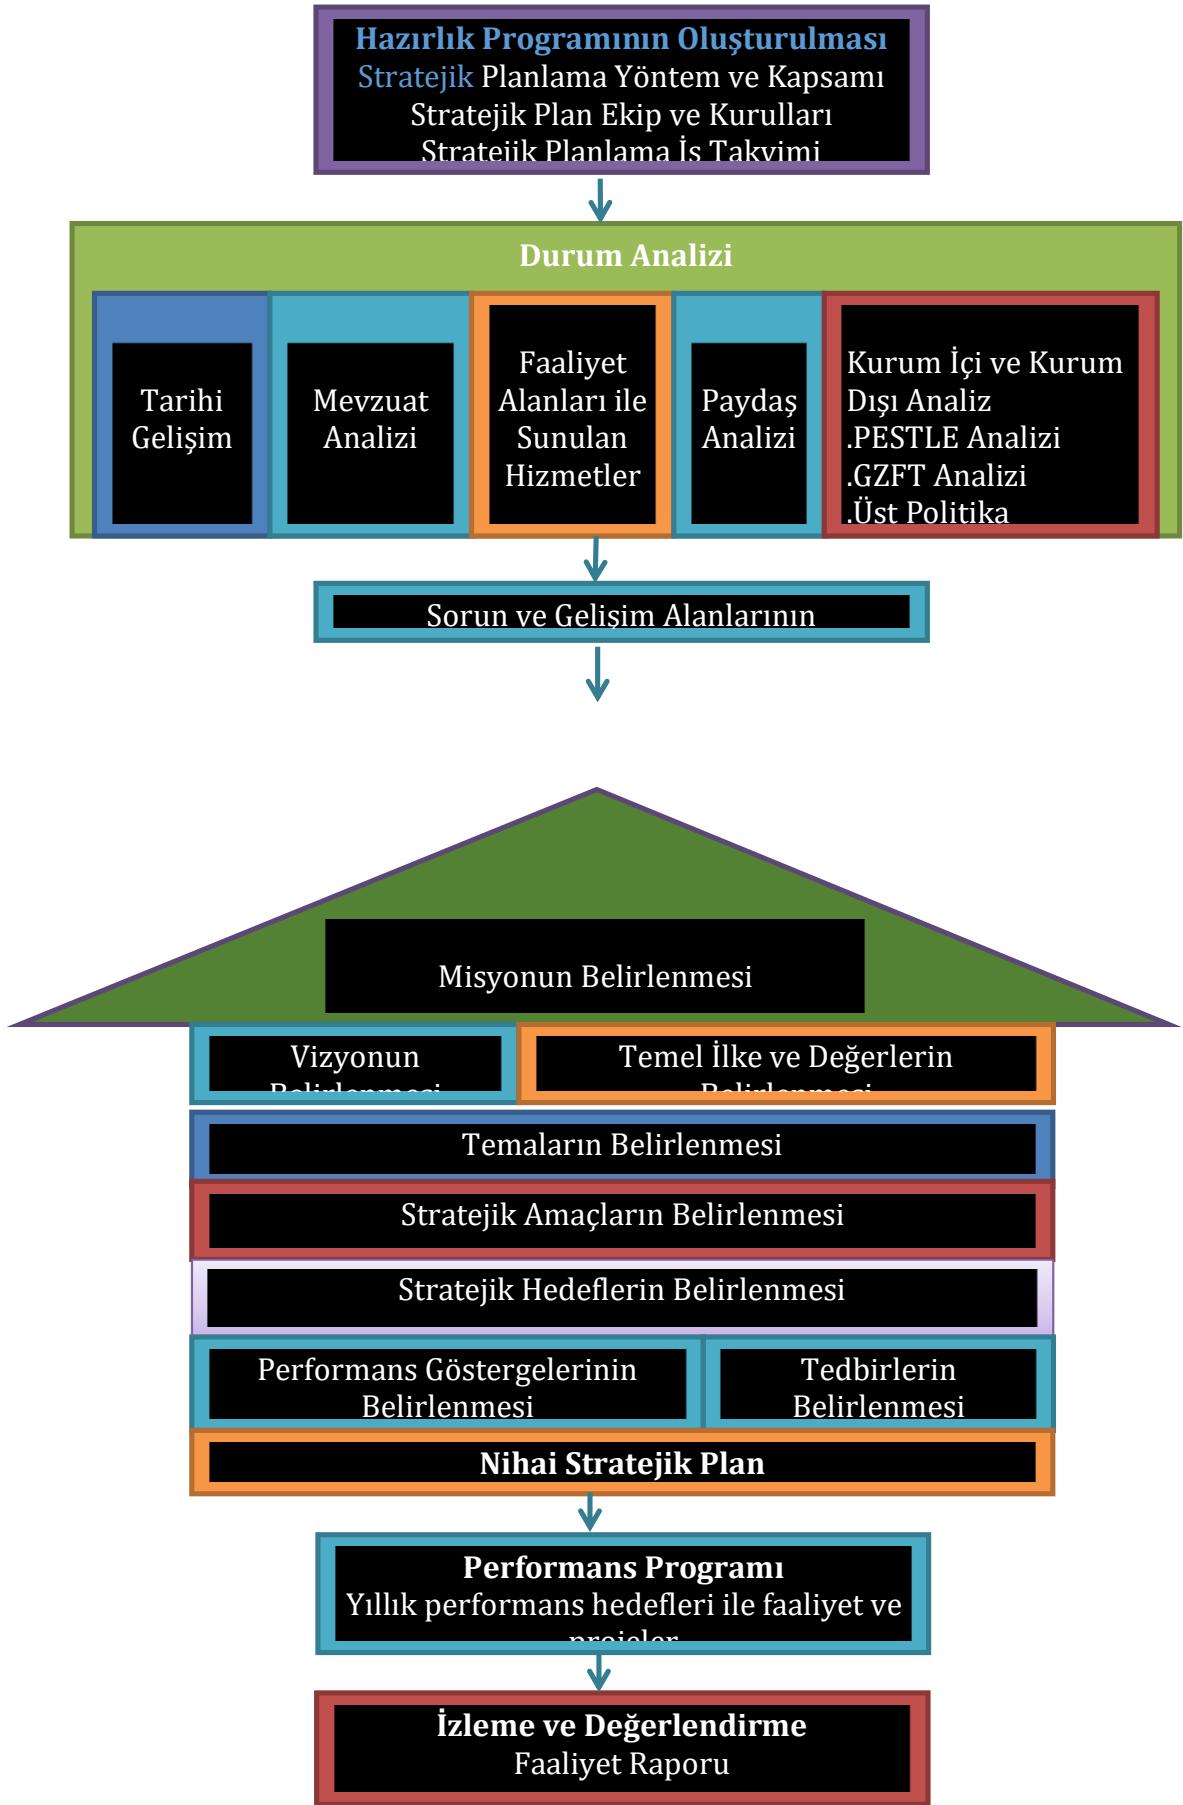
Hazırlık Programının Oluşturulması
Stratejik Planlama Yöntem ve Kapsamı
Stratejik Plan Ekip ve Kurulları
Stratejik Planlama İş Takvimi

Durum Analizi

Tarihi Gelişim

Mevzuat Analizi

Faaliyet Alanları ile Sunulan Hizmetler

Paydaş Analizi

Kurum İçi ve Kurum Dışı Analiz
.PESTLE Analizi
.GZFT Analizi
.Üst Politika

Sorun ve Gelişim Alanlarının

Misyonun Belirlenmesi

Vizyonun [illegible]

Temel İlke ve Değerlerin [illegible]

Temaların Belirlenmesi

Stratejik Amaçların Belirlenmesi

Stratejik Hedeflerin Belirlenmesi

Performans Göstergelerinin Belirlenmesi

Tedbirlerin Belirlenmesi

Nihai Stratejik Plan

Performans Programı
Yıllık performans hedefleri ile faaliyet ve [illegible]

İzleme ve Değerlendirme
Faaliyet Raporu